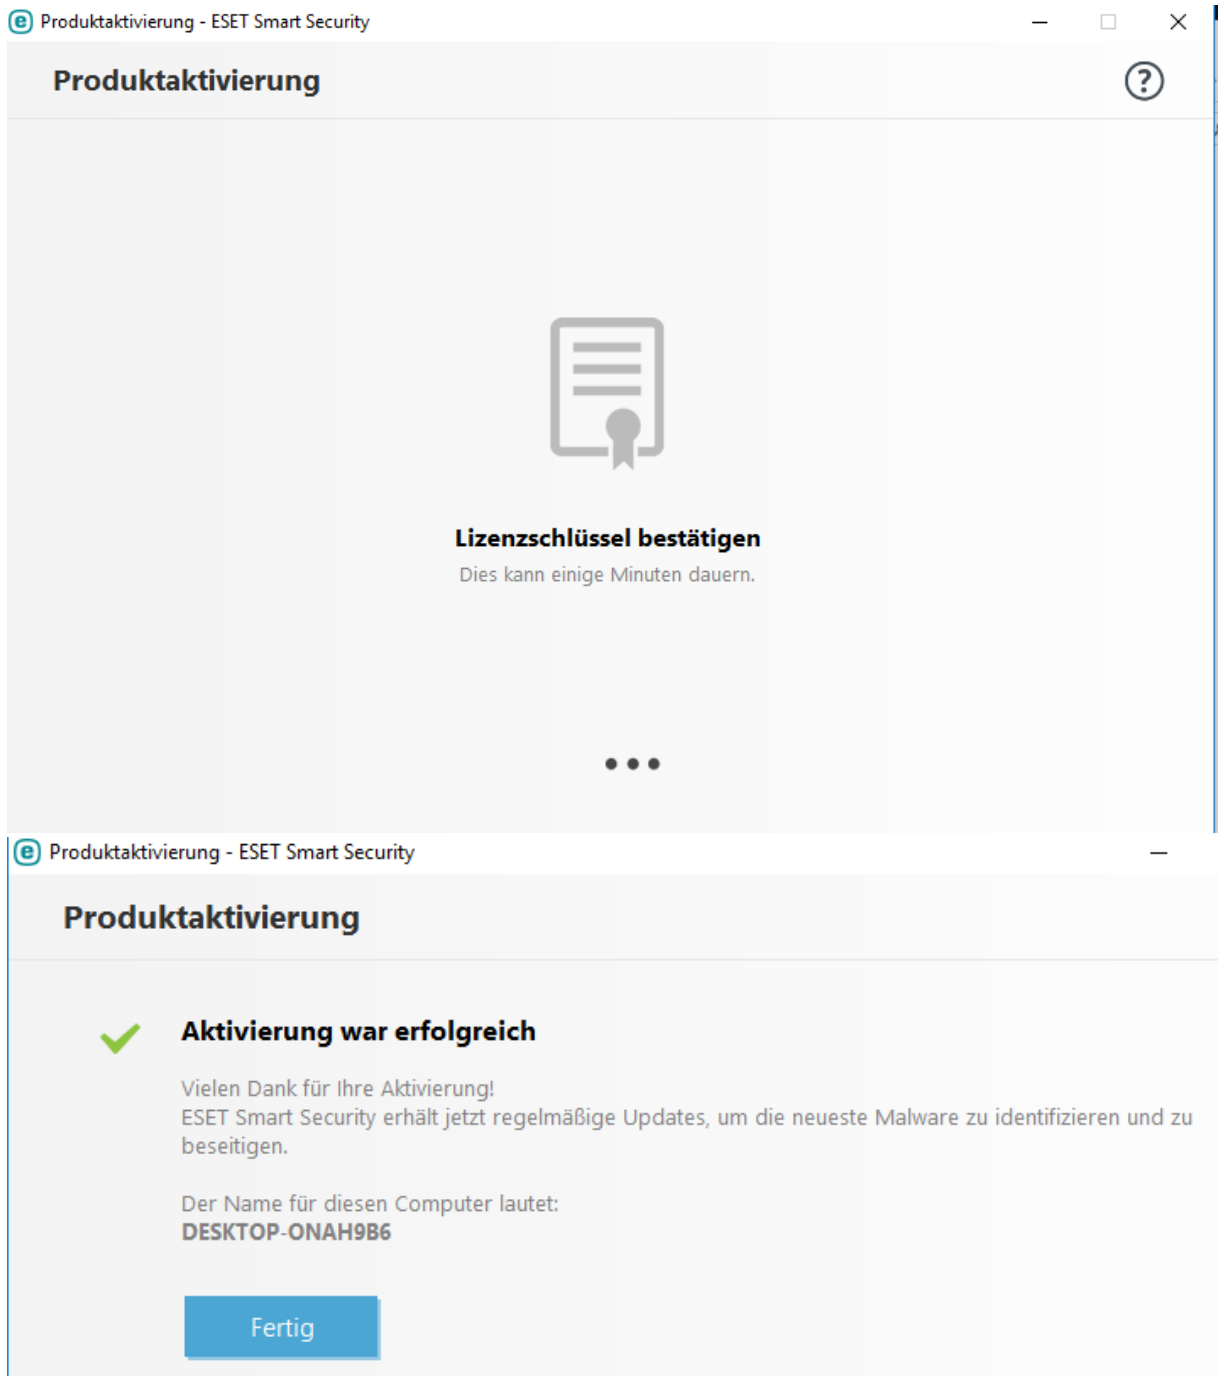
Produktaktivierung - ESET Smart Security

Produktaktivierung

?

Lizenzschlüssel bestätigen

Dies kann einige Minuten dauern.

Produktaktivierung - ESET Smart Security

Produktaktivierung

Aktivierung war erfolgreich

Vielen Dank für Ihre Aktivierung!
ESET Smart Security erhält jetzt regelmäßige Updates, um die neueste Malware zu identifizieren und zu beseitigen.

Der Name für diesen Computer lautet:
DESKTOP-ONAH9B6

Fertig